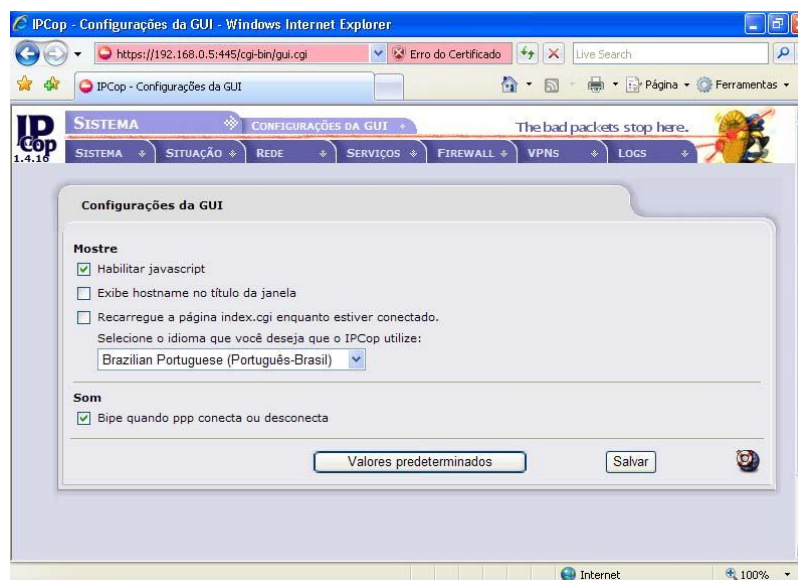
IPCop - Configurações da GUI - Windows Internet Explorer

https://192.168.0.5:445/cgi-bin/gui.cgi
Erro do Certificado
Live Search

IPCop - Configurações da GUI
Página
Ferramentas

IP Cop 1.4.16

SISTEMA
CONFIGURAÇÕES DA GUI
The bad packets stop here.

SISTEMA | SITUAÇÃO | REDE | SERVIÇOS | FIREWALL | VPNS | LOGS

Configurações da GUI

Mostre
☑ Habilitar javascript
☐ Exibe hostname no título da janela
☐ Recarregue a página index.cgi enquanto estiver conectado.
Selecione o idioma que você deseja que o IPCop utilize:
Brazilian Portuguese (Português-Brasil)

Som
☑ Bipe quando ppp conecta ou desconecta

Valores predeterminados
Salvar

Internet
100%